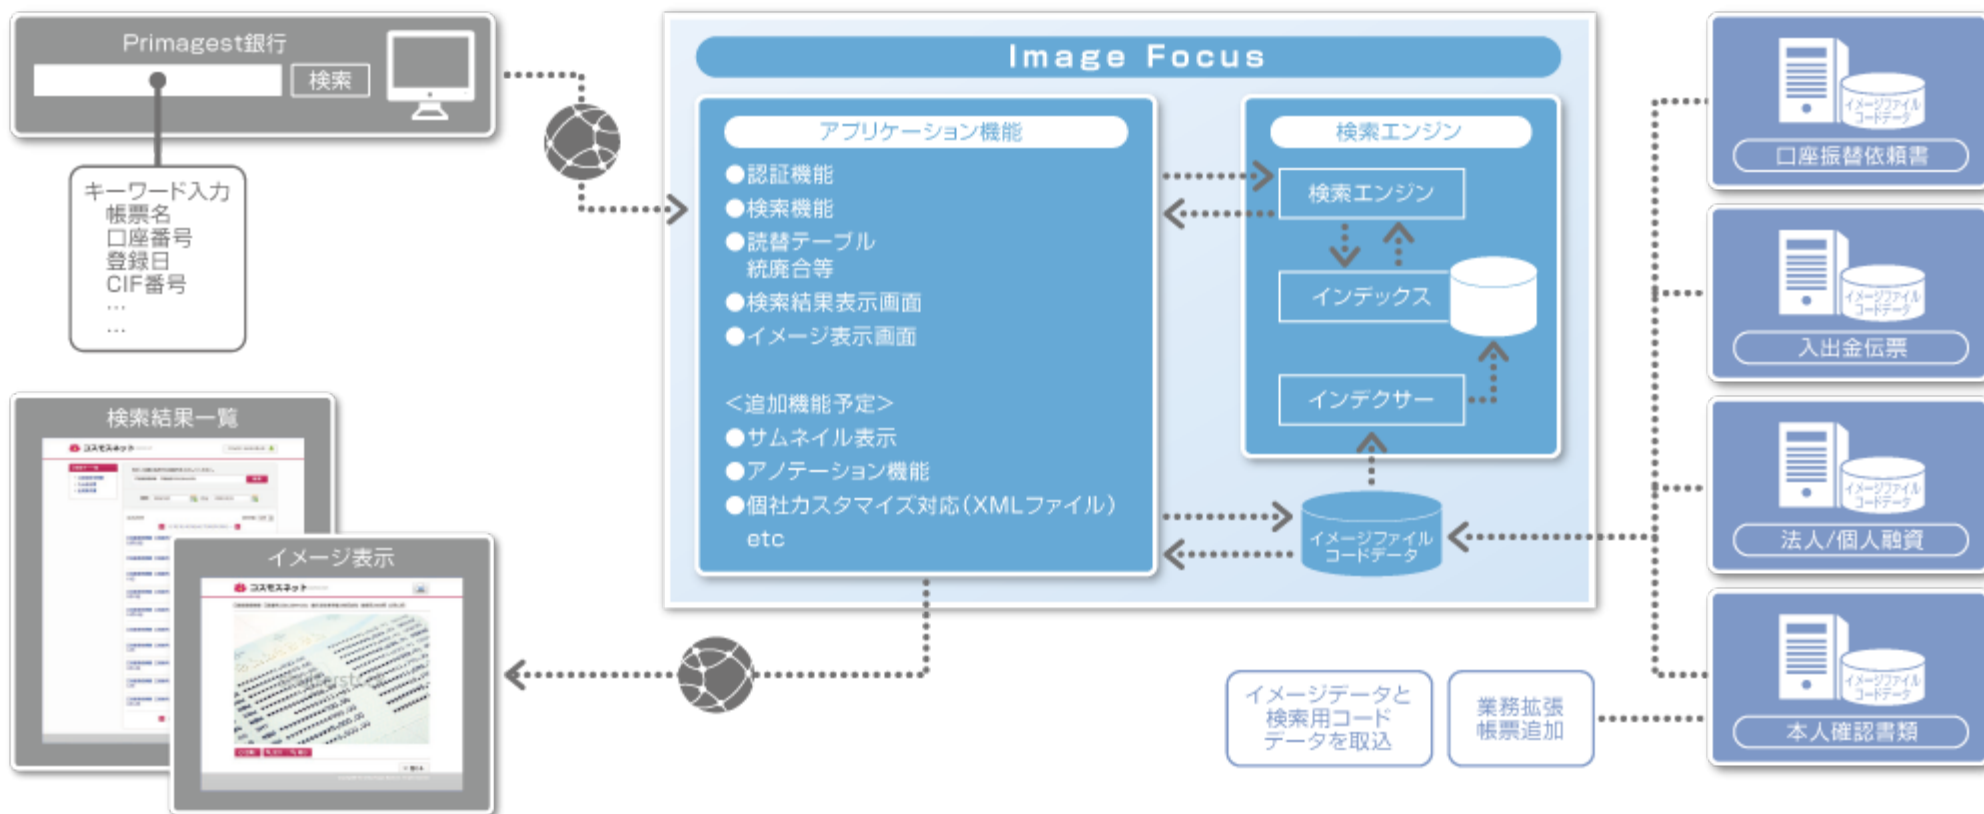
Primagest銀行

検索

キーワード入力
帳票名
口座番号
登録日
CIF番号
…
…

検索結果一覧

コスモスネット

イメージ表示

コスモスネット

Image Focus

アプリケーション機能

●認証機能
●検索機能
●読替テーブル
統廃合等
●検索結果表示画面
●イメージ表示画面

<追加機能予定>
●サムネイル表示
●アノテーション機能
●個社カスタマイズ対応(XMLファイル)
etc

検索エンジン

検索エンジン

インデックス

インデクサー

イメージファイル
コードデータ

イメージデータと
検索用コード
データを取込

業務拡張
帳票追加

イメージファイル
コードデータ

口座振替依頼書

イメージファイル
コードデータ

入出金伝票

イメージファイル
コードデータ

法人/個人融資

イメージファイル
コードデータ

本人確認書類